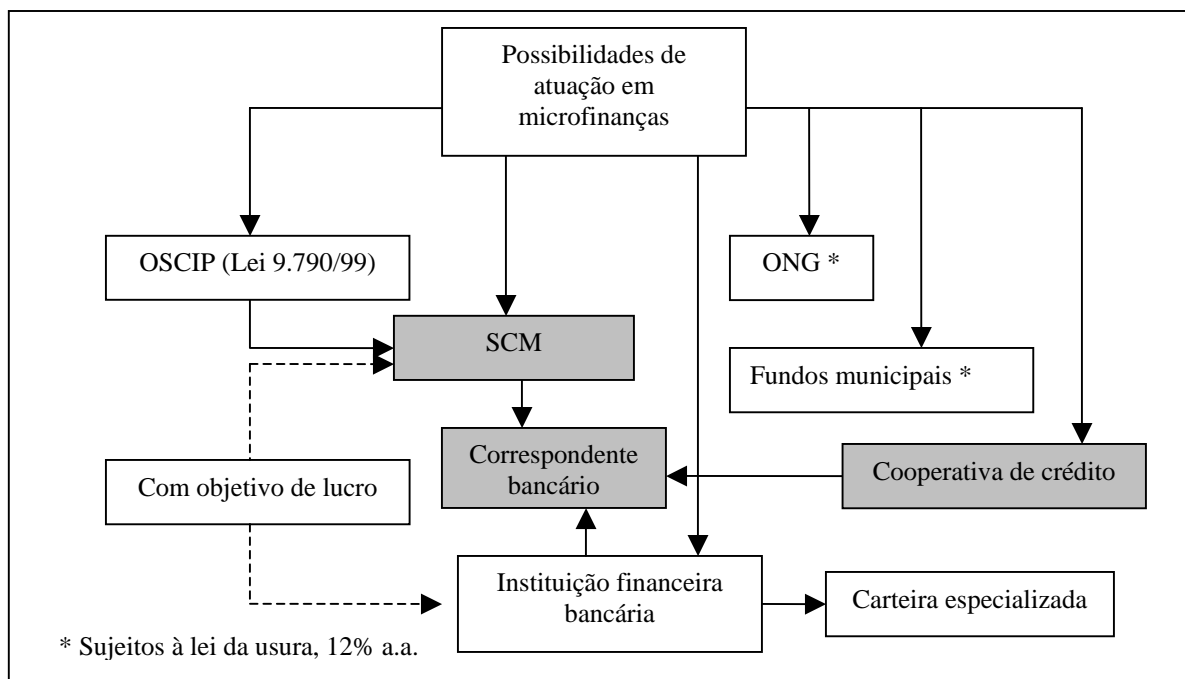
Possibilidades de atuação em microfinanças

OSCIP (Lei 9.790/99)

SCM

ONG *

Fundos municipais *

Correspondente bancário

Com objetivo de lucro

Cooperativa de crédito

Instituição financeira bancária

Carteira especializada

* Sujeitos à lei da usura, 12% a.a.